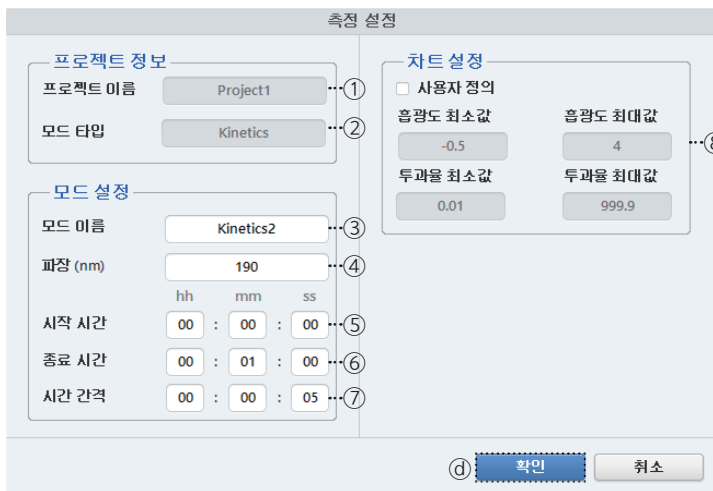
측정 설정

프로젝트 정보
프로젝트 이름 Project1 ①
모드 타입 Kinetics ②

모드 설정
모드 이름 Kinetics2 ③
파장 (nm) 190 ④
hh mm ss
시작 시간 00 : 00 : 00 ⑤
종료 시간 00 : 01 : 00 ⑥
시간 간격 00 : 00 : 05 ⑦

차트설정
사용자 정의
흡광도 최소값 -0.5
흡광도 최대값 4
투과율 최소값 0.01
투과율 최대값 999.9
⑧

ⓓ 확인 취소